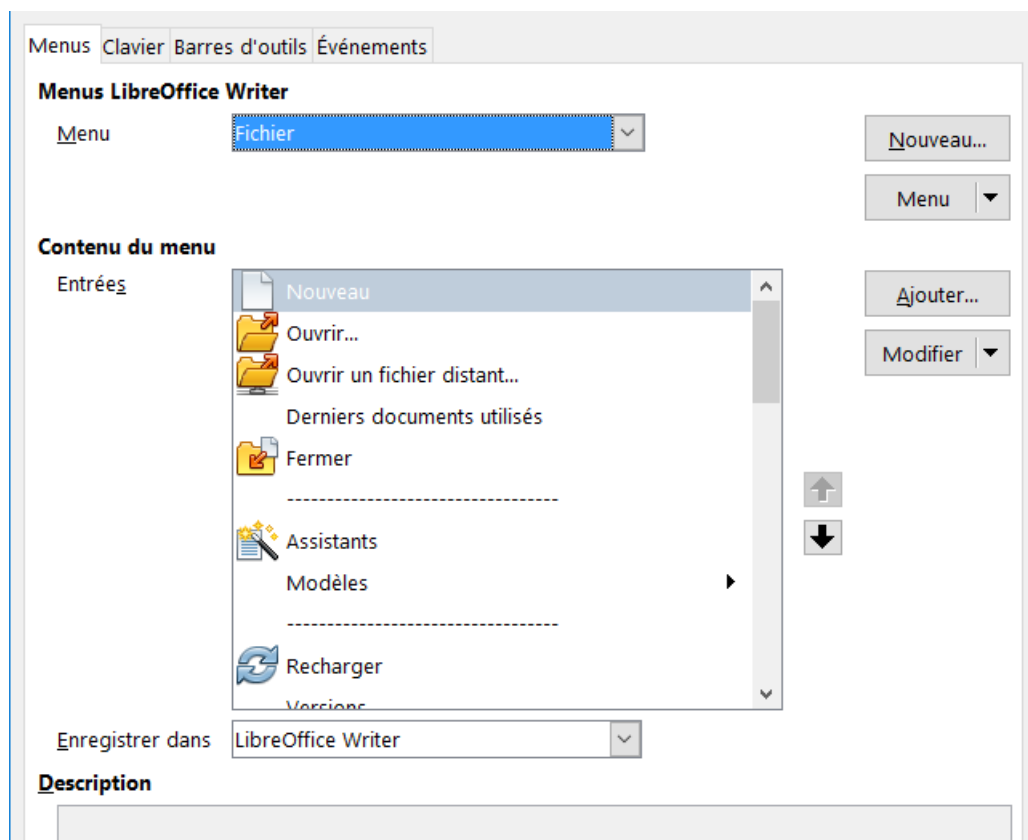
Menus Clavier Barres d'outils Événements

Menus LibreOffice Writer

Menu Fichier

Nouveau...

Menu

Contenu du menu

Entrées

Nouveau
Ouvrir...
Ouvrir un fichier distant...
Derniers documents utilisés
Fermer
---------------------------------
Assistants
Modèles
---------------------------------
Recharger
Versions

Ajouter...

Modifier

Enregistrer dans LibreOffice Writer

Description